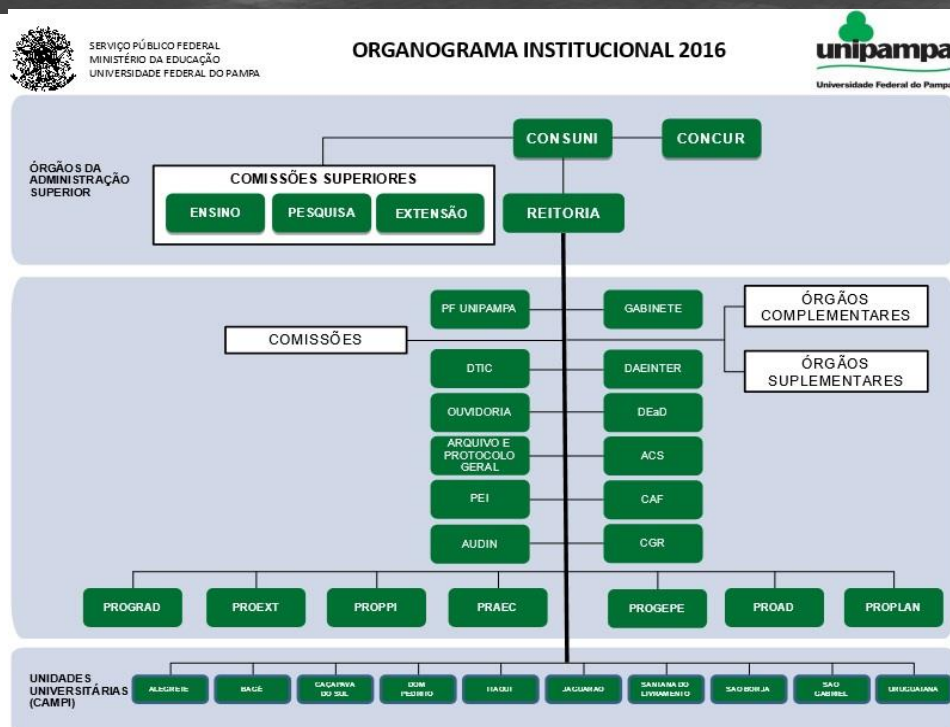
SERVIÇO PÚBLICO FEDERAL
MINISTÉRIO DA EDUCAÇÃO
UNIVERSIDADE FEDERAL DO PAMPA

ORGANOGRAMA INSTITUCIONAL 2016

unipampa
Universidade Federal do Pampa

ÓRGÃOS DA ADMINISTRAÇÃO SUPERIOR

CONSUNI

CONCUR

COMISSÕES SUPERIORES

ENSINO

PESQUISA

EXTENSÃO

REITORIA

PF UNIPAMPA

GABINETE

ÓRGÃOS COMPLEMENTARES

COMISSÕES

DTIC

DAEINTER

ÓRGÃOS SUPLEMENTARES

OUVIDORIA

DEaD

ARQUIVO E PROTOCOLO GERAL

ACS

PEI

CAF

AUDIN

CGR

PROGRAD

PROEXT

PROPPI

PRAEC

PROGEPE

PROAD

PROPLAN

UNIDADES UNIVERSITÁRIAS (CAMPI)

ALEGRETE

BAGÉ

CAÇAPAVA DO SUL

DOM PEDRITO

ITAQUI

JAGUARÃO

SANTANA DO LIVRAMENTO

SÃO BORJA

SÃO GABRIEL

URUGUAIANA